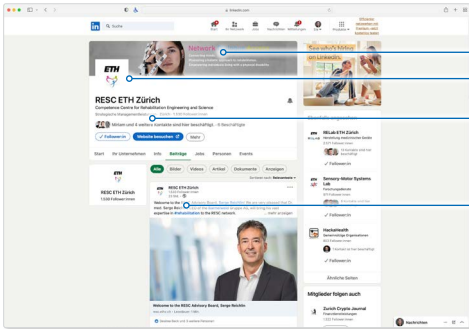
linkedin.com

in Suche

Start Mein Netzwerk Jobs Nachrichten Mitteilungen Ich Produkte

ETH

RESC ETH Zürich

Competence Centre for Rehabilitation Engineering and Science

Mitteilen und 6 weitere Kontakte sind hier beschäftigt · 6 Beschäftigte

+ Folgen Website besuchen Mehr

Start Ihr Unternehmen Info Beiträge Jobs Personen Events

Alle Bilder Videos Artikel Dokumente Anzeigen

RESC ETH Zürich

RESC ETH Zürich

Welcome to the RESC Advisory Board, Serge Nöchlis

RETAILab ETH Zürich

Sensory-Motor Systems Lab

HackaHealth

Ähnliche Seiten

Mitglieder folgen auch

Zurich Crypto Journal

Nachrichten